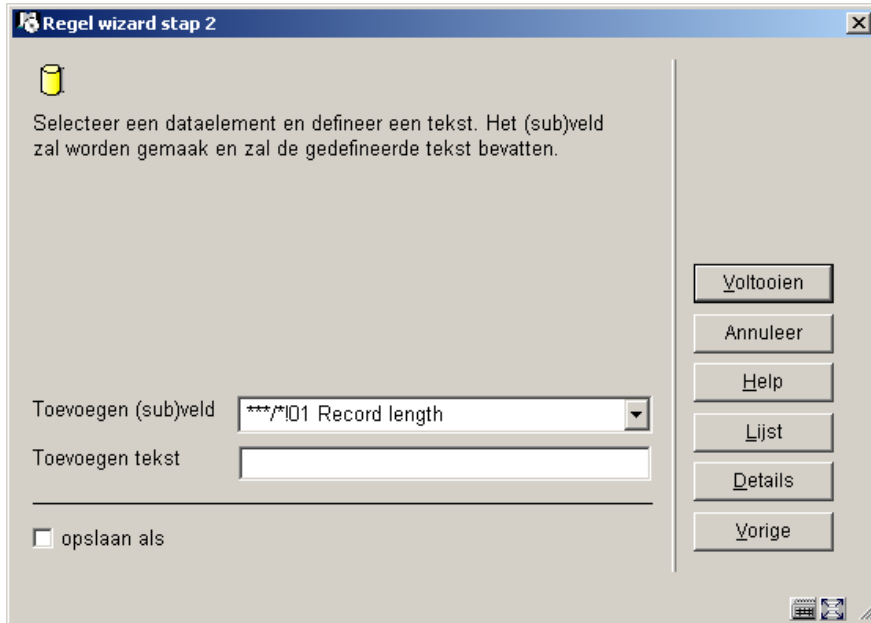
Regel wizard stap 2

Selecteer een dataelement en defineer een tekst. Het (sub)veld zal worden gemaak en zal de gedefineerde tekst bevatten.

Voltooien

Annuleer

Help

Lijst

Details

Vorige

Toevoegen (sub)veld ***/*!01 Record length

Toevoegen tekst

opslaan als